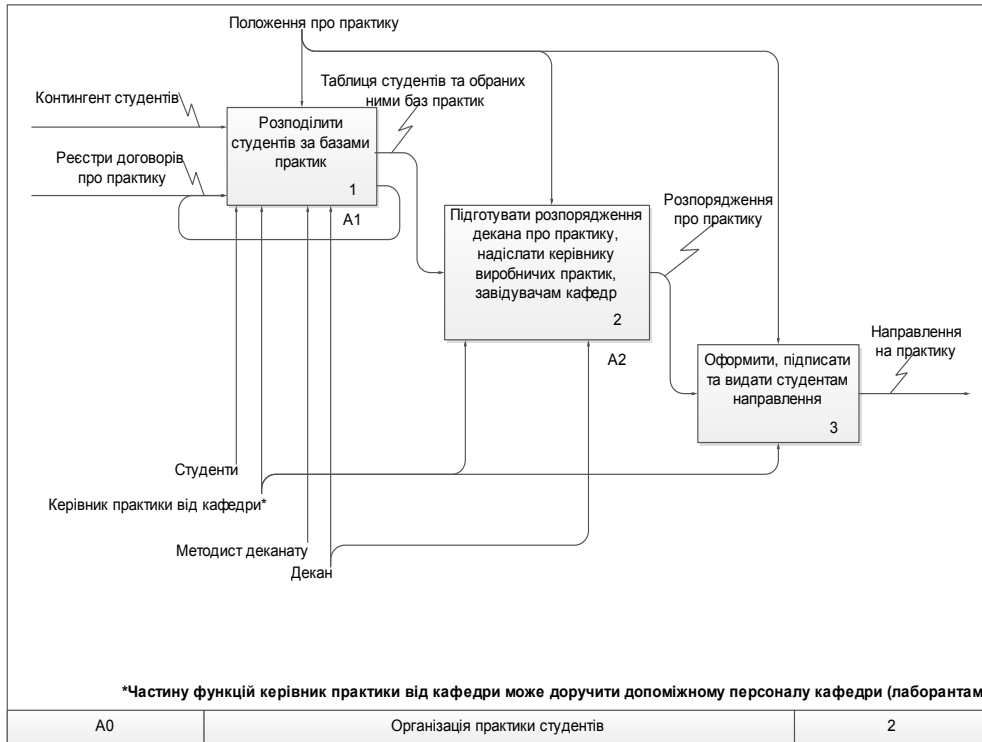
Положення про практику

Контингент студентів

Таблиця студентів та обраних ними баз практик

Реєстри договорів про практику

Розподілити студентів за базами практик

1

A1

Підготувати розпорядження декана про практику, надіслати керівнику виробничих практик, завідувачам кафедр

2

A2

Розпорядження про практику

Оформити, підписати та видати студентам направлення

3

Направлення на практику

Студенти

Керівник практики від кафедри*

Методист деканату

Декан

*Частину функцій керівник практики від кафедри може доручити допоміжному персоналу кафедри (лаборантам

| A0 | Організація практики студентів | 2 |
|---|---|---|